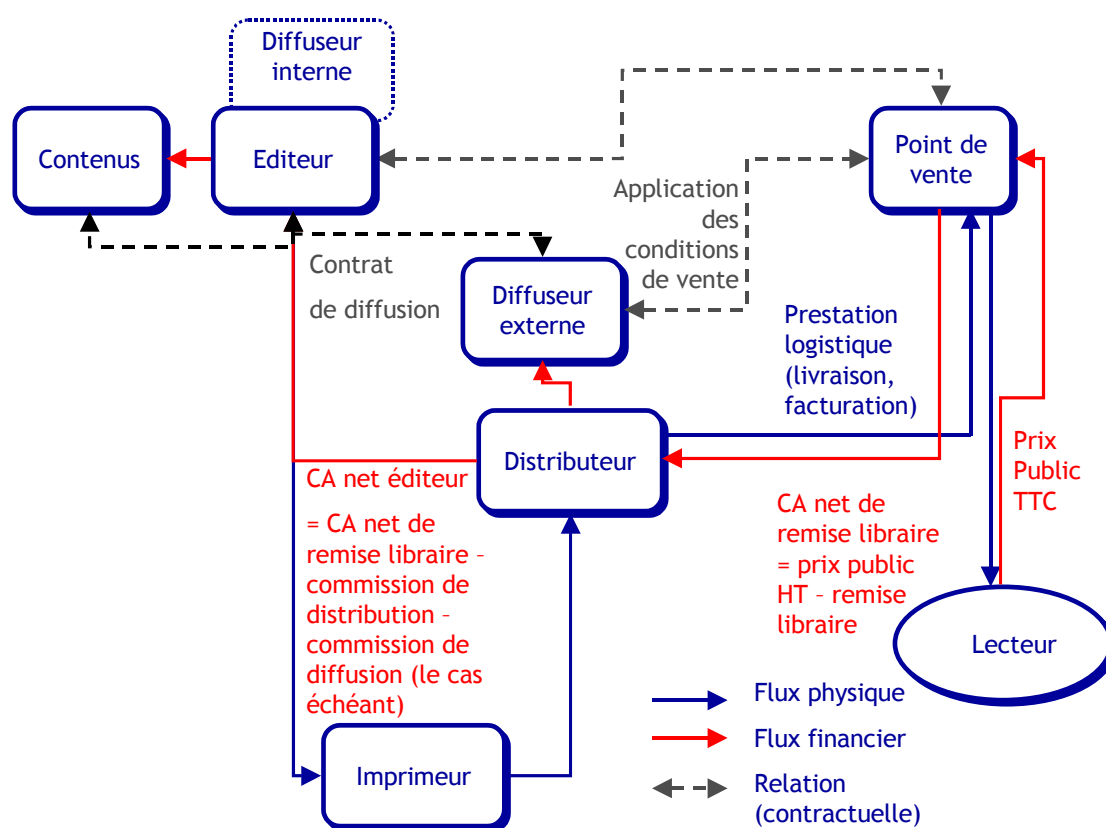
Diffuseur interne

Contenus

Editeur

Point de vente

Application des conditions de vente

Contrat de diffusion

Diffuseur externe

Prestation logistique (livraison, facturation)

Distributeur

Prix Public TTC

CA net éditeur

= CA net de remise libraire – commission de distribution – commission de diffusion (le cas échéant)

CA net de remise libraire = prix public HT – remise libraire

Lecteur

Imprimeur

Flux physique

Flux financier

Relation (contractuelle)